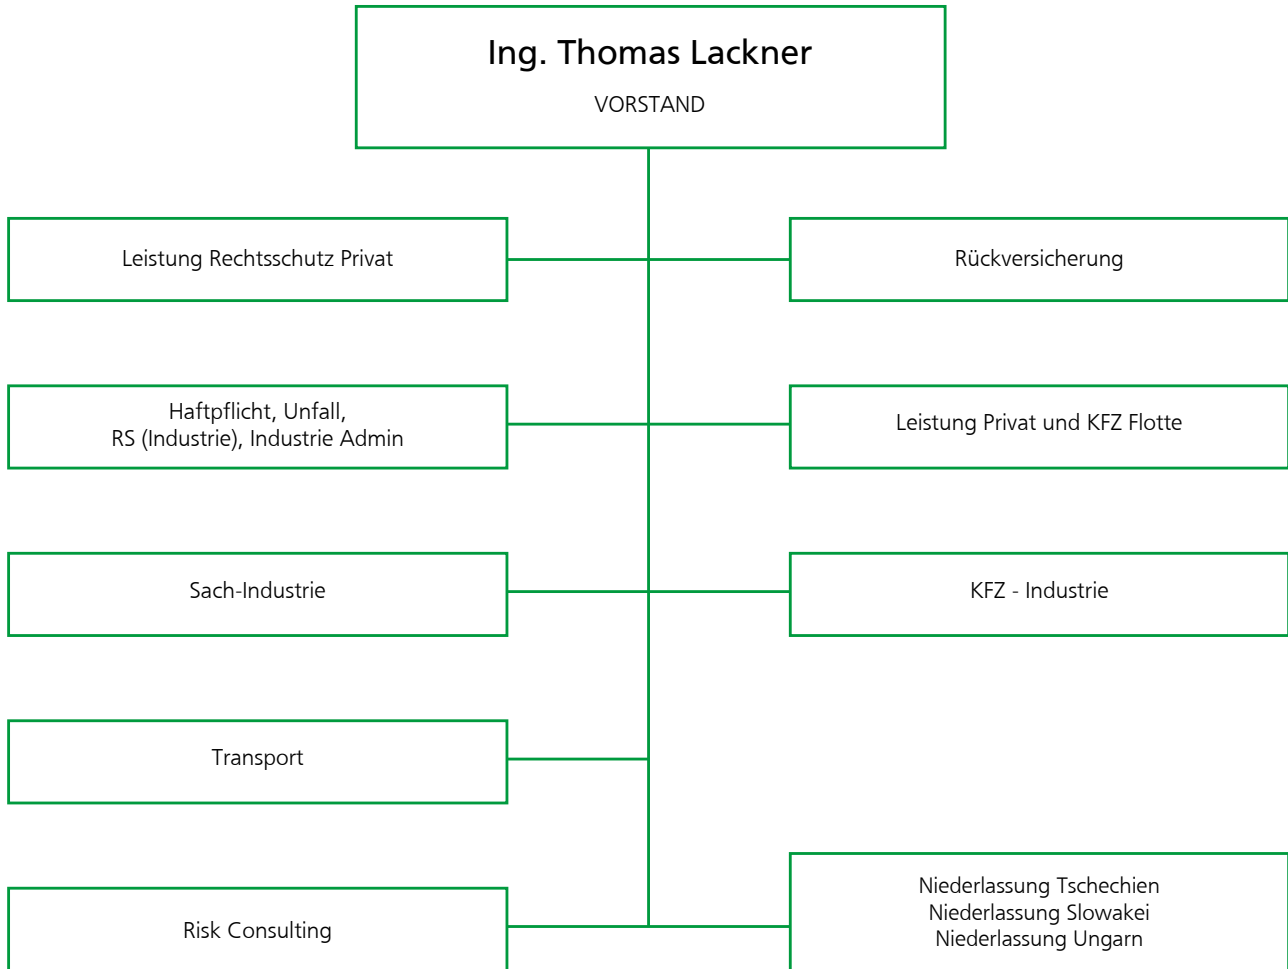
Ing. Thomas Lackner

VORSTAND

Leistung Rechtsschutz Privat

Rückversicherung

Haftpflicht, Unfall, RS (Industrie), Industrie Admin

Leistung Privat und KFZ Flotte

Sach-Industrie

KFZ - Industrie

Transport

Risk Consulting

Niederlassung Tschechien
Niederlassung Slowakei
Niederlassung Ungarn